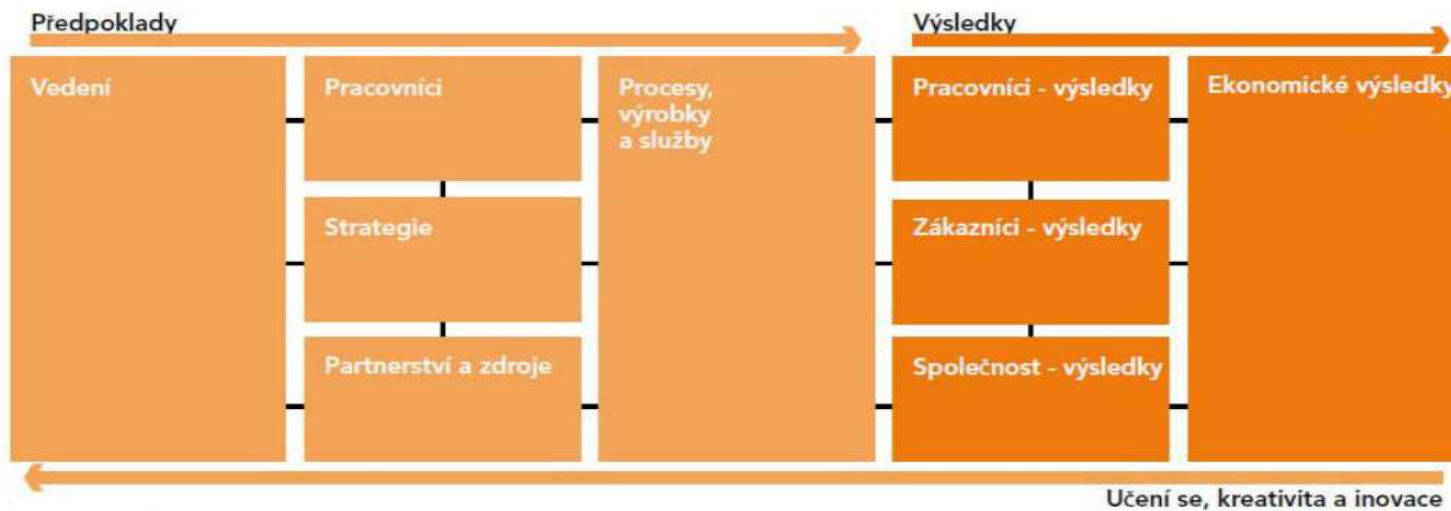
Předpoklady

Výsledky

Vedení

Pracovníci

Strategie

Partnerství a zdroje

Procesy, výrobky a služby

Pracovníci - výsledky

Zákazníci - výsledky

Společnost - výsledky

Ekonomické výsledky

Učení se, kreativita a inovace